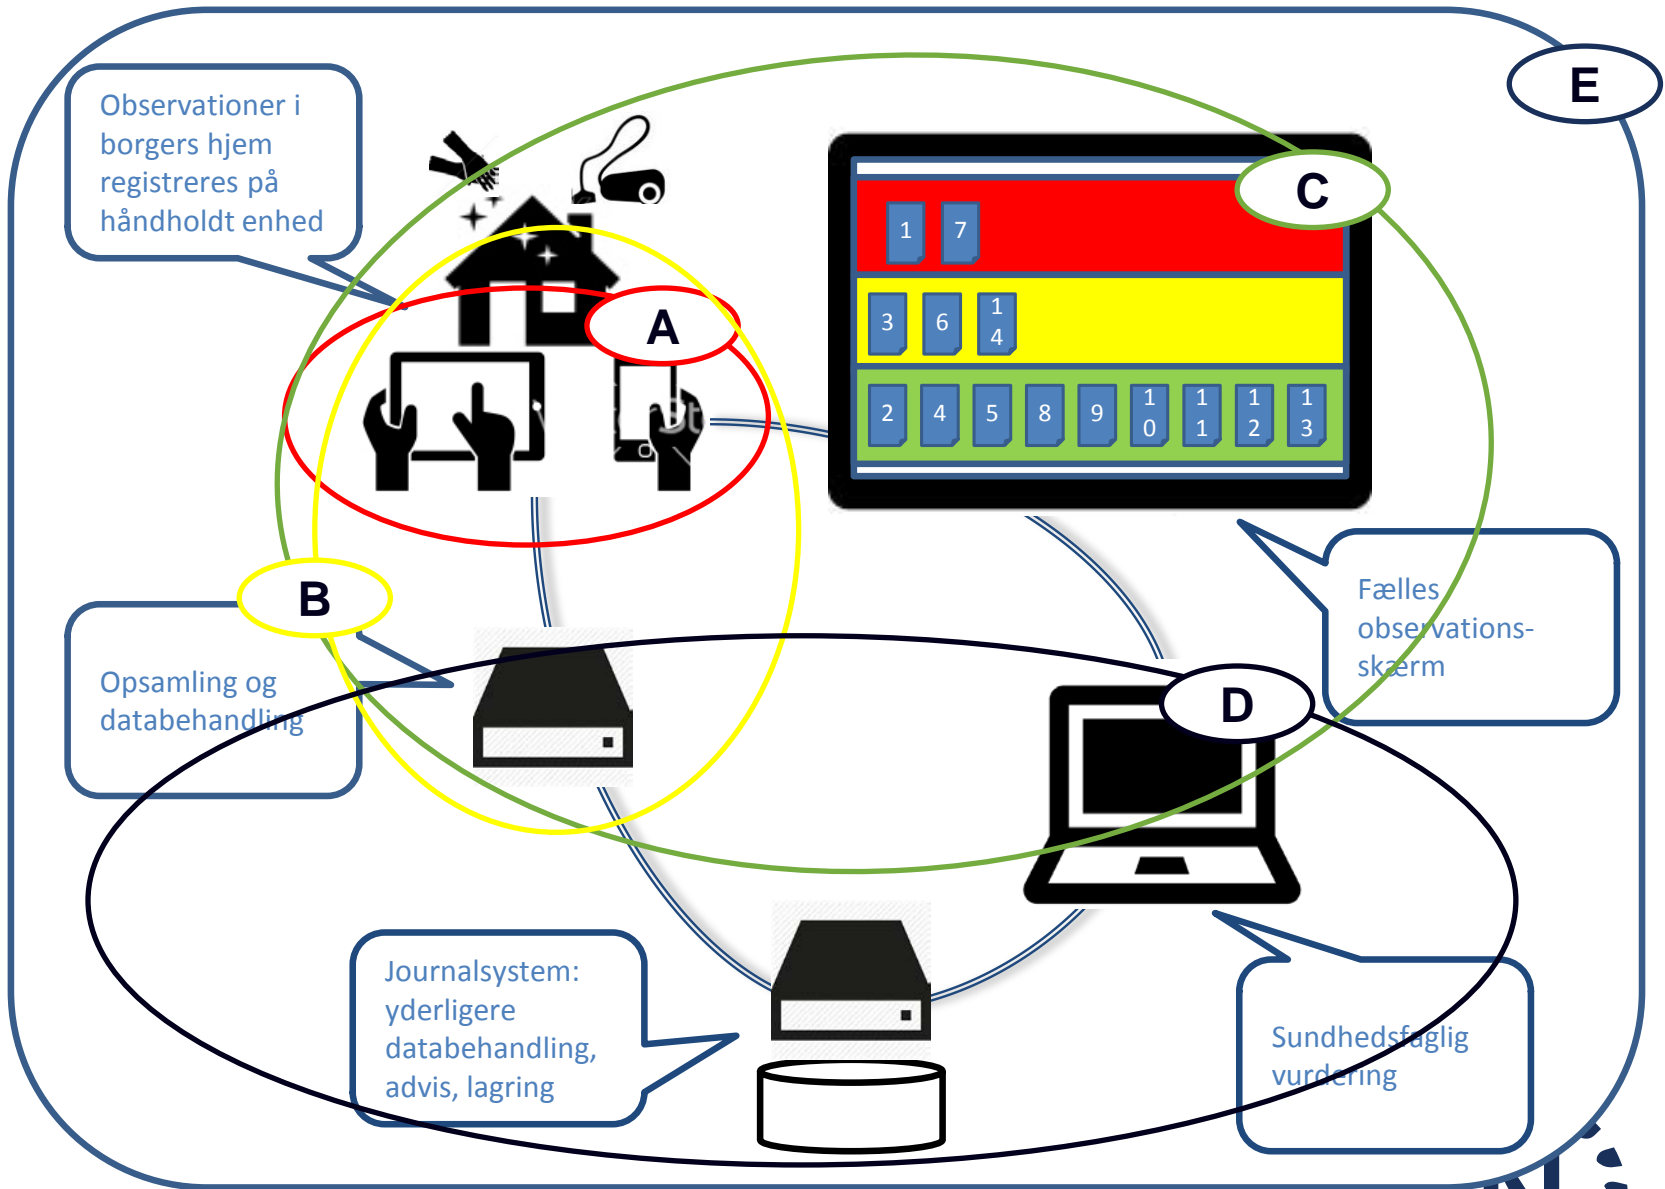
E

Observationer i borgers hjem registreres på håndholdt enhed

C

1 7

3 6 1 4

2 4 5 8 9 1 0 1 1 1 2 1 3

A

B

Opsamling og databehandling

Fælles observations-skærm

D

Journalsystem: yderligere databehandling, advis, lagring

Sundhedsfaglig vurdering